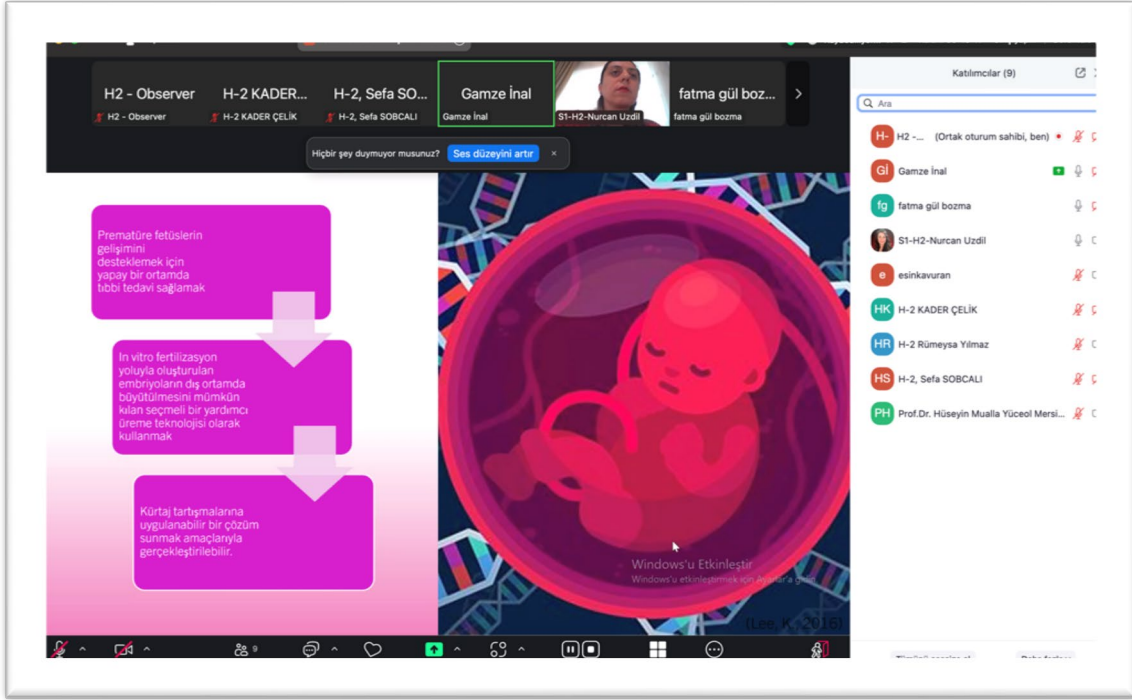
H2 - Observer
H2 - Observer

H-2 KADER...
H-2 KADER ÇELİK

H-2, Sefa SO...
H-2, Sefa SOBCALI

Gamze İnal
Gamze İnal

S1-H2-Nurcan Uzdil

fatma gül boz...
fatma gül bozma

Hiçbir şey duymuyor musunuz? Ses düzeyini artır ×

Katılımcılar (9)

Ara

H2 -... (Ortak oturum sahibi, ben)
Gamze İnal
fatma gül bozma
S1-H2-Nurcan Uzdil
esinkavuran
H-2 KADER ÇELİK
H-2 Rümeysa Yılmaz
H-2, Sefa SOBCALI
Prof.Dr. Hüseyin Mualla Yüceol Mersi...

Prematüre fetüslerin gelişimini desteklemek için yapay bir ortamda tıbbi tedavi sağlamak

In vitro fertilizasyon yoluyla oluşturulan embriyoların dış ortamda büyütülmesini mümkün kılan seçmeli bir yardımcı üreme teknolojisi olarak kullanmak

Kürtaj tartışmalarına uygulanabilir bir çözüm sunmak amaçlarıyla gerçekleştirilebilir.

Windows'u Etkinleştir
Windows'u etkinleştirmek için Ayarlar'a gidin.

(Lee, K., 2016)

9